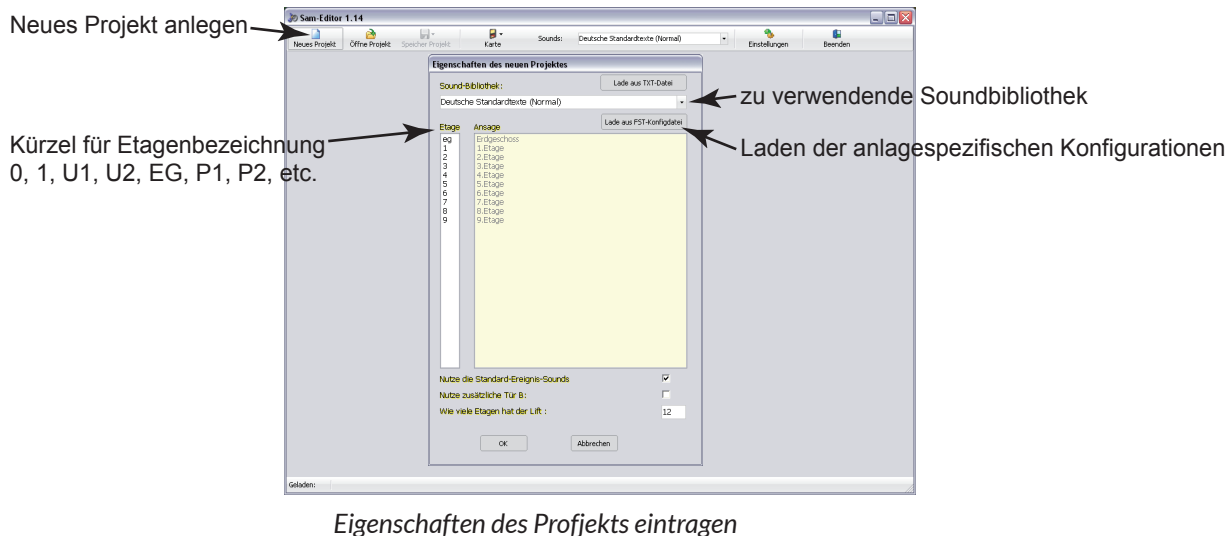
Neues Projekt anlegen

Sam-Editor 1.14

Neues Projekt | Öffne Projekt | Speicher Projekt | Karte | Sounds: Deutsche Standardtexte (Normal) | Einstellungen | Beenden

Eigenschaften des neuen Projektes

Sound-Bibliothek:

Lade aus TXT-Datei

Deutsche Standardtexte (Normal)

zu verwendende Soundbibliothek

Kürzel für Etagenbezeichnung 0, 1, U1, U2, EG, P1, P2, etc.

Lade aus FST-Konfigdatei

Laden der anlagespezifischen Konfigurationen

| Etage | Ansage |
|---|---|
| eg | Erdgeschoss |
| 1 | 1.Etage |
| 2 | 2.Etage |
| 3 | 3.Etage |
| 4 | 4.Etage |
| 5 | 5.Etage |
| 6 | 6.Etage |
| 7 | 7.Etage |
| 8 | 8.Etage |
| 9 | 9.Etage |

Nutze die Standard-Ereignis-Sounds

Nutze zusätzliche Tür B:

Wie viele Etagen hat der Lift : 12

OK | Abbrechen

Geladen:

Eigenschaften des Profjekts eintragen